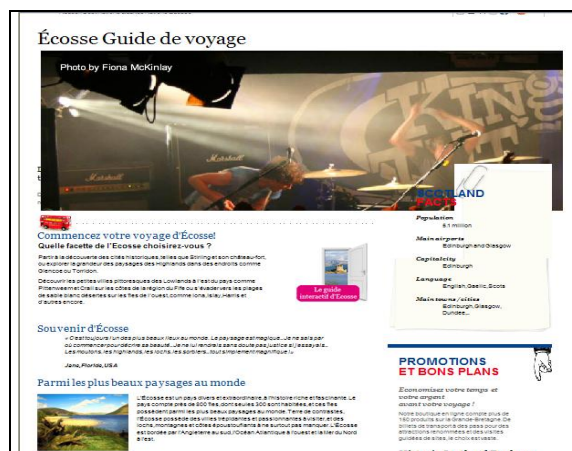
Écosse Guide de voyage

Photo by Fiona McKinlay

Marshall

Marshall

SCOTLAND FACTS

Population
5.1 million

Main airports
Edinburgh and Glasgow

Capital city
Edinburgh

Language
English, Gaelic, Scots

Main towns / cities
Edinburgh, Glasgow, Dundee,...

Commencez votre voyage d'Écosse!
Quelle facette de l'Ecosse choisirez-vous ?

Partir à la découverte des cités historiques, telles que Stirling et son château-fort, ou explorer la grandeur des paysages des Highlands dans des endroits comme Glencoe ou Torridon.

Découvrir les petites villes pittoresques des Lowlands à l'est du pays comme Pittenweem et Crail sur les côtes de la région du Fife ou s'évader vers les plages de sable blanc désertes sur les îles de l'ouest, comme Iona, Islay, Harris et d'autres encore.

Le guide interactif d'Écosse

Souvenir d'Écosse

« C'est toujours l'un des plus beaux lieux au monde. Le paysage est magique...Je ne sais par où commencer pour décrire sa beauté...Je ne lui rendrais sans doute pas justice si j'essayais. Les moutons, les highlands, les lochs, les sorbiers...tout simplement magnifique ! »

Jane, Florida, USA

Parmi les plus beaux paysages au monde

L'Écosse est un pays divers et extraordinaire, à l'histoire riche et fascinante. Le pays compte près de 800 îles, dont seules 300 sont habitées, et ces îles possèdent parmi les plus beaux paysages au monde. Terre de contrastes, l'Écosse possède des villes trépidantes et passionnantes à visiter, et des lochs, montagnes et côtes époustouflants à ne surtout pas manquer. L'Écosse est bordée par l'Angleterre au sud, l'Océan Atlantique à l'ouest et au nord à l'est.

PROMOTIONS ET BONS PLANS

Economisez votre temps et votre argent avant votre voyage !

Notre boutique en ligne compte plus de 180 produits sur la Grande-Bretagne. De billets de transports des pass pour des attractions renommées et des visites guidées de sites, le choix est vaste.